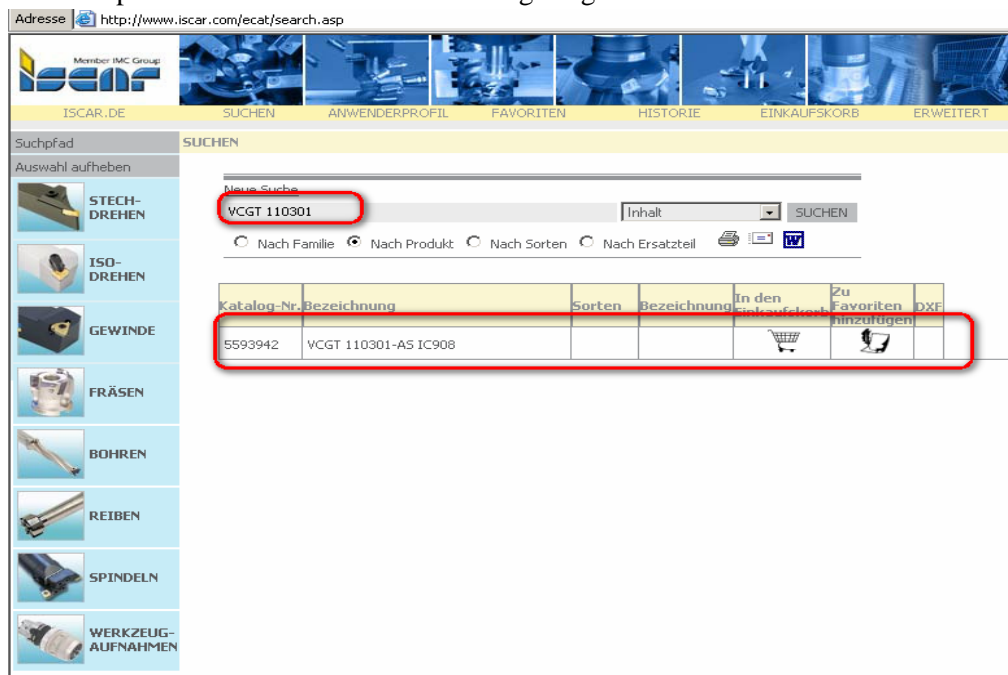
Adresse http://www.iscar.com/ecat/search.asp

Member IMC Group
ISCAR

ISCAR.DE SUCHEN ANWENDERPROFIL FAVORITEN HISTORIE EINKAUFSKORB ERWEITERT

Suchpfad
SUCHEN
Auswahl aufheben

STECH-DREHEN
ISO-DREHEN
GEWINDE
FRÄSEN
BOHREN
REIBEN
SPINDELN
WERKZEUG-AUFNAHMEN

Neue Suche
VCGT 110301
Inhalt
SUCHEN
Nach Familie Nach Produkt Nach Sorten Nach Ersatzteil

| Katalog-Nr. | Bezeichnung | Sorten | Bezeichnung | In den Einkaufskorb | Zu Favoriten hinzufügen | DXF |
|---|---|---|---|---|---|---|
| 5593942 | VCGT 110301-AS IC908 | | | | | |